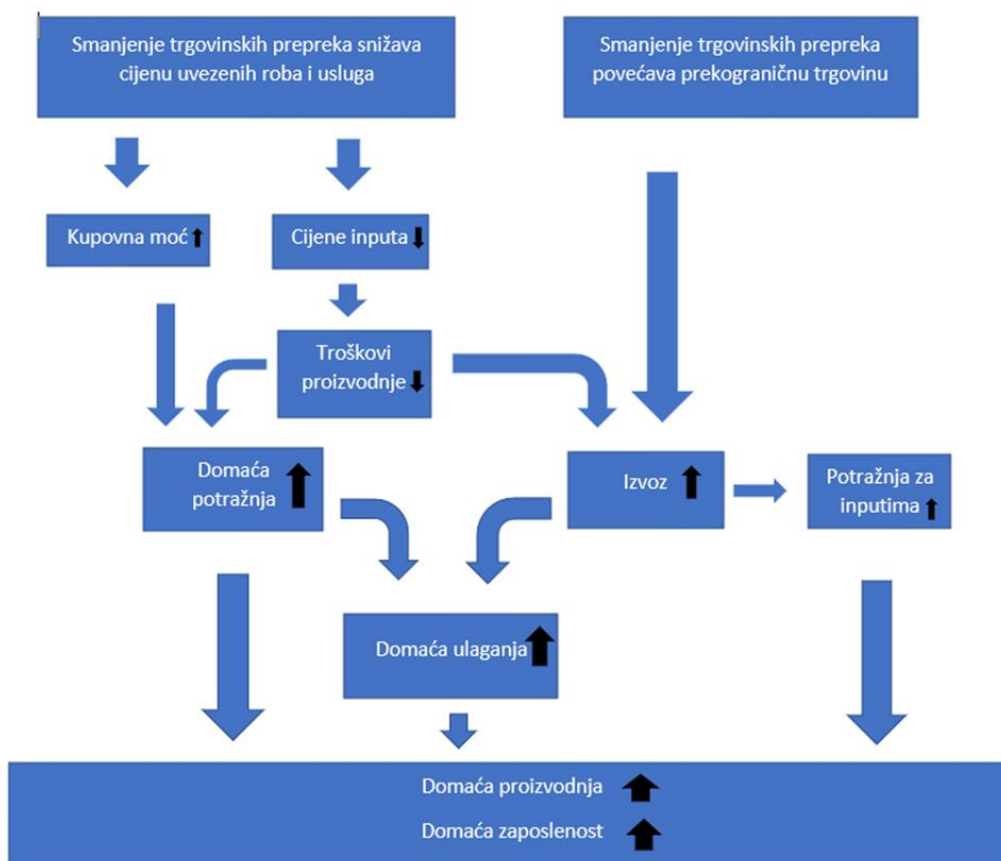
Smanjenje trgovinskih prepreka snižava cijenu uvezenih roba i usluga

Smanjenje trgovinskih prepreka povećava prekograničnu trgovinu

Kupovna moć

Cijene inputa

Troškovi proizvodnje

Domaća potražnja

Izvoz

Potražnja za inputima

Domaća ulaganja

Domaća proizvodnja

Domaća zaposlenost